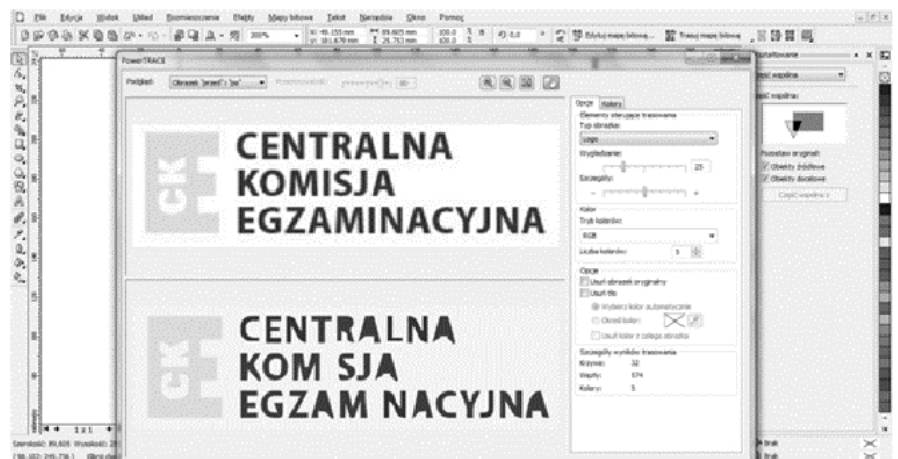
Plik Edycja Widok Układ Rozmieszczenie Efekty Mapy bitowe Tekst Narzędzia Okno Pomoc

PowerTRACE

Podgląd: Obrazek "przed" i "po"

Opcje Kolory

Elementy sterujące trasowaniem

Typ obrazka:

Logo

Wygładzanie:

25

Szczegóły:

Kolor

Tryb kolorów:

RGB

Liczba kolorów:

5

Opcje

Usuń obrazek oryginalny

Usuń tło

Wybierz kolor automatycznie

Określ kolor:

Usuń kolor z całego obrazka

Szczegóły wyników trasowania

Krzywe: 32

Węzły: 574

Kolory: 5

CK

CENTRALNA KOMISJA EGZAMINACYJNA

CK

CENTRALNA KOM SJA EGZAM NACYJNA

Przekształcanie

Część wspólna

Pozostaw oryginał:

Obiekty źródłowe

Obiekty docelowe

Część wspólna z

Szerokość: 89,605 Wysokość: 29

Brak

Brak